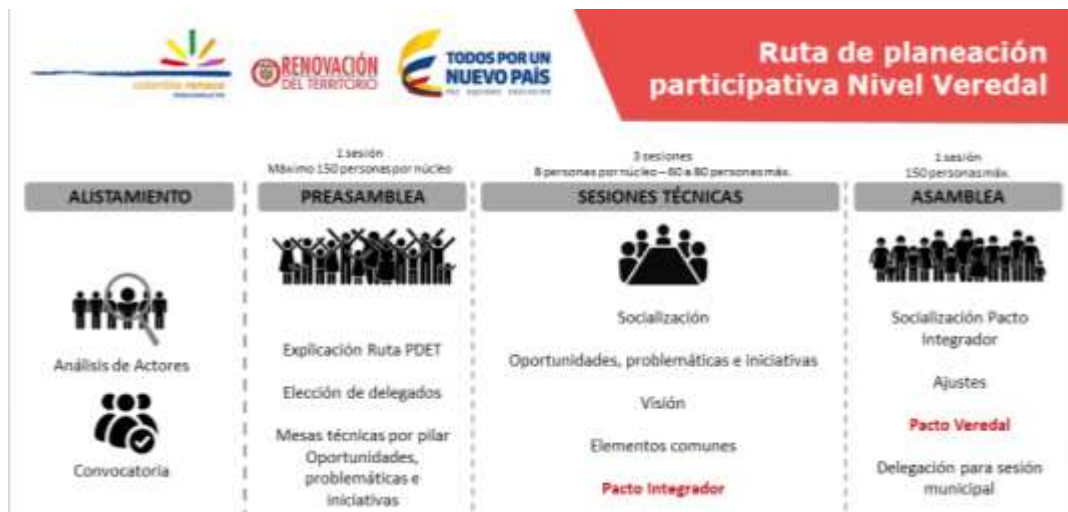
colombia renace

RENOVACIÓN DEL TERRITORIO

TODOS POR UN NUEVO PAÍS PAZ EQUIDAD EDUCACIÓN

Ruta de planeación participativa Nivel Veredal

ALISTAMIENTO

Análisis de Actores

Convocatoria

1 sesión
Máximo 150 personas por núcleo

PREASAMBLEA

Explicación Ruta PDET

Elección de delegados

Mesas técnicas por pilar Oportunidades, problemáticas e iniciativas

3 sesiones
8 personas por núcleo – 60 a 80 personas máx.

SESIONES TÉCNICAS

Socialización

Oportunidades, problemáticas e iniciativas

Visión

Elementos comunes

Pacto Integrador

1 sesión
150 personas máx.

ASAMBLEA

Socialización Pacto Integrador

Ajustes

Pacto Veredal

Delegación para sesión municipal